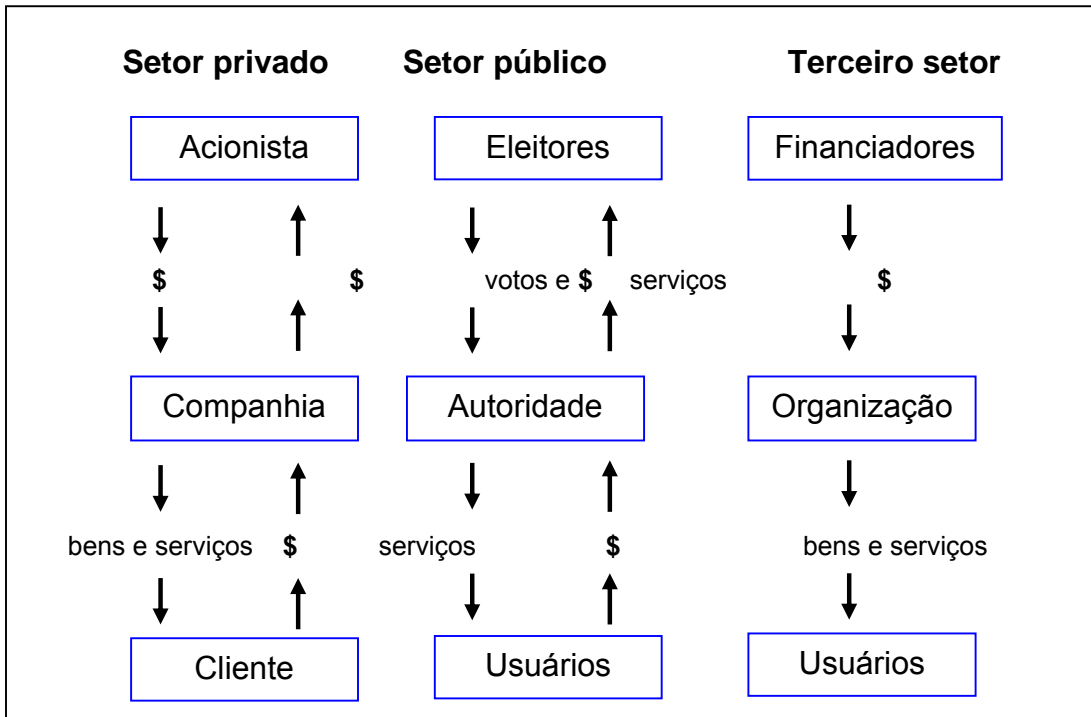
**Setor privado** **Setor público** **Terceiro setor**

Acionista

$ $

Companhia

bens e serviços $

Cliente

Eleitores

votos e $ serviços

Autoridade

serviços $

Usuários

Financiadores

$

Organização

bens e serviços

Usuários